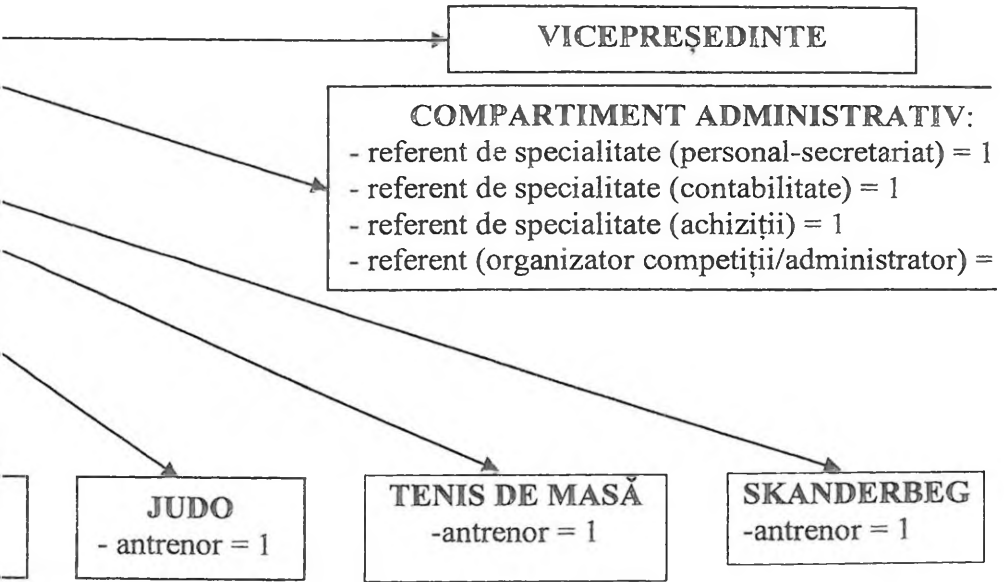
VICEPREȘEDINTE

COMPARTIMENT ADMINISTRATIV:
- referent de specialitate (personal-secretariat) = 1
- referent de specialitate (contabilitate) = 1
- referent de specialitate (achiziții) = 1
- referent (organizator competiții/administrator) =

JUDO
- antrenor = 1

TENIS DE MASĂ
-antrenor = 1

SKANDERBEG
-antrenor = 1